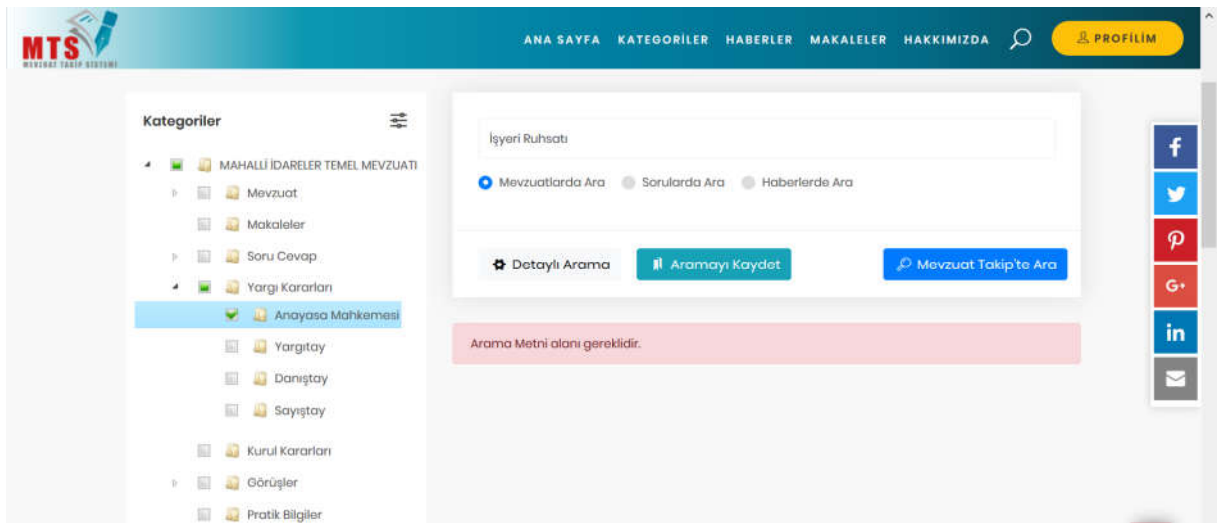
MTS
MEVZUAT TAKİP SİSTEMİ

ANA SAYFA KATEGORİLER HABERLER MAKALELER HAKKIMIZDA PROFİLİM

Kategoriler

MAHALLİ İDARELER TEMEL MEVZUATI
Mevzuat
Makaleler
Soru Cevap
Yargı Kararları
Anayasa Mahkemesi
Yargıtay
Danıştay
Sayıştay
Kurul Kararları
Görüşler
Pratik Bilgiler

İşyeri Ruhsatı

Mevzuatlarda Ara Sorularda Ara Haberlerde Ara

Detaylı Arama Aramayı Kaydet Mevzuat Takip'te Ara

Arama Metni alanı gereklidir.

f
P
G+
in